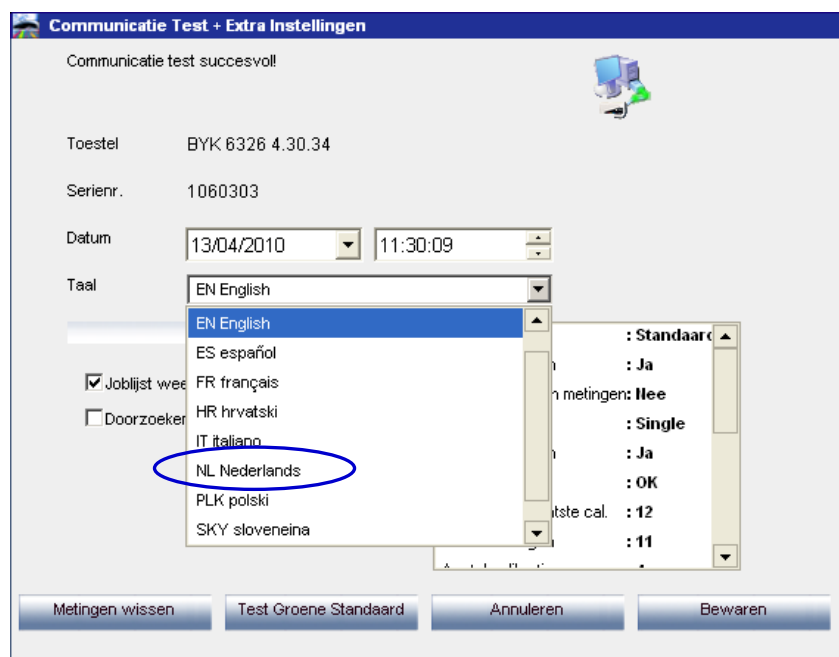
Communicatie Test + Extra Instellingen

Communicatie test succesvol!

Toestel BYK 6326 4.30.34

Serienr. 1060303

Datum 13/04/2010 11:30:09

Taal EN English

EN English
ES español
FR français
HR hrvatski
IT italiano
NL Nederlands
PLK polski
SKY sloveneina

: Standaard
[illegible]n : Ja
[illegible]n metingen: Nee
: Single
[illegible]n : Ja
: OK
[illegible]tste cal. : 12
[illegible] : 11

Joblijst wee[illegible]

Doorzoeken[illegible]

Metingen wissen
Test Groene Standaard
Annuleren
Bewaren